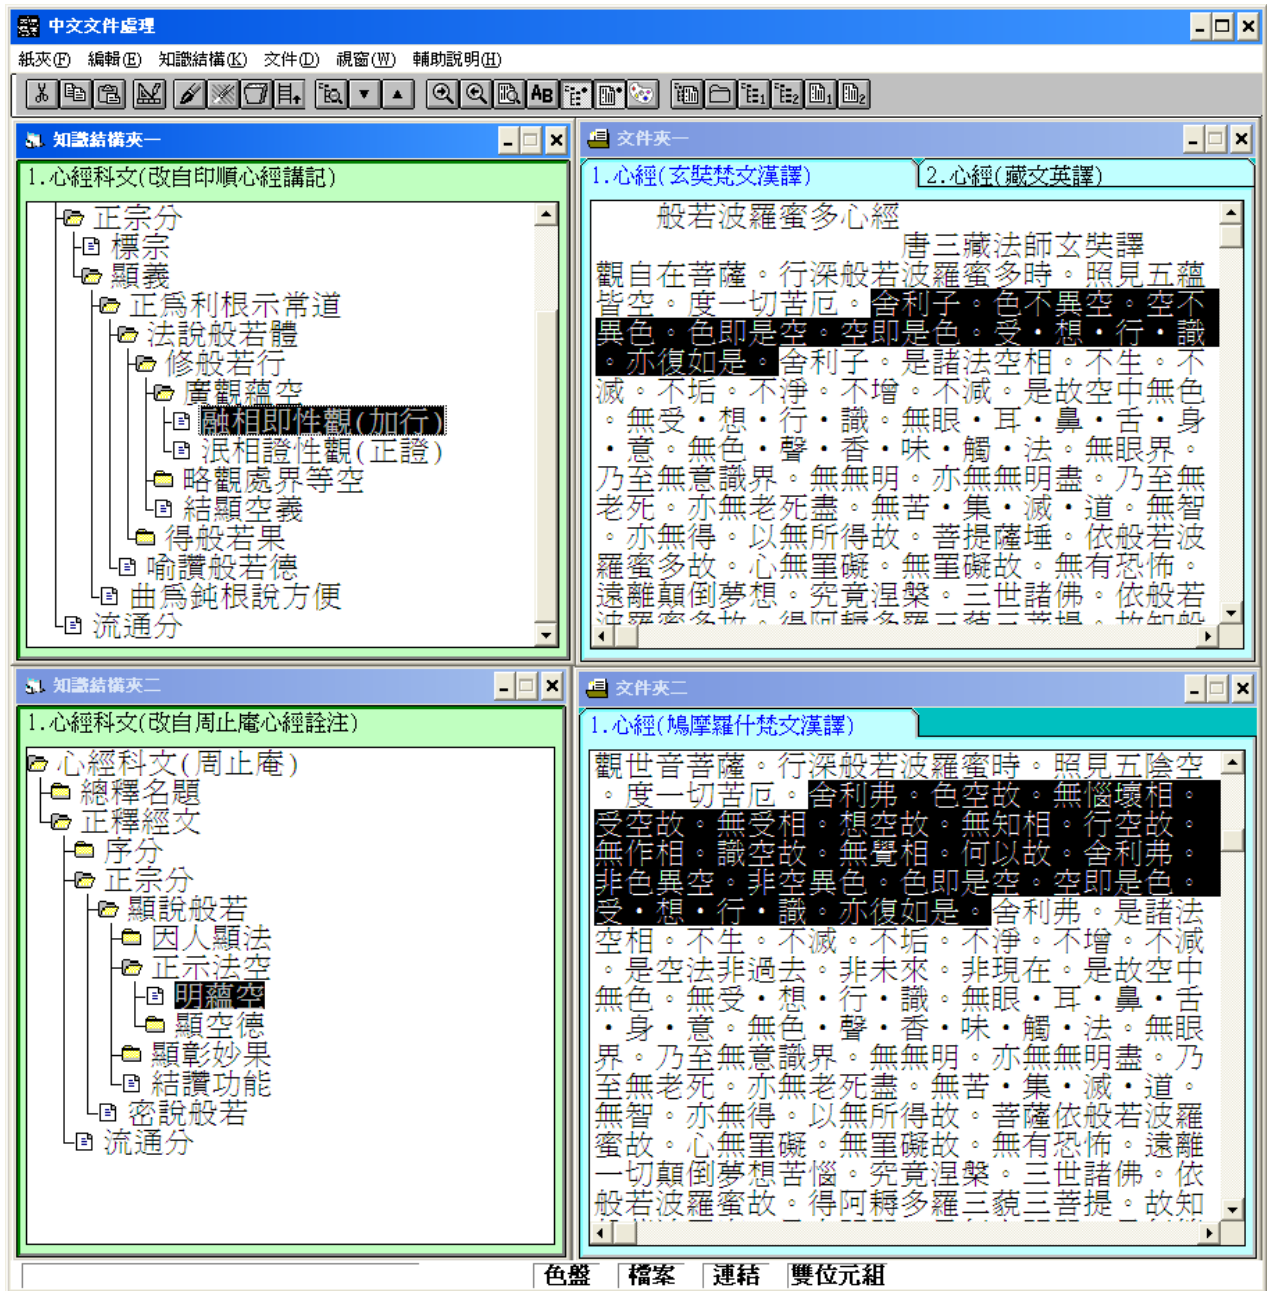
中文文件處理

紙夾(F) 編輯(E) 知識結構(K) 文件(D) 視窗(W) 輔助說明(H)

知識結構夾一

1.心經科文(改自印順心經講記)

正宗分
標宗
顯義
正為利根示常道
法說般若體
修般若行
廣觀蘊空
融相即性觀(加行)
泯相證性觀(正證)
略觀處界等空
結顯空義
得般若果
喻讚般若德
曲為鈍根說方便
流通分

文件夾一

1.心經(玄奘梵文漢譯)
2.心經(藏文英譯)

般若波羅蜜多心經
唐三藏法師玄奘譯
觀自在菩薩。行深般若波羅蜜多時。照見五蘊皆空。度一切苦厄。舍利子。色不異空。空不異色。色即是空。空即是色。受。想。行。識。亦復如是。舍利子。是諸法空相。不生。不滅。不垢。不淨。不增。不減。是故空中無色。無受。想。行。識。無眼。耳。鼻。舌。身。意。無色。聲。香。味。觸。法。無眼界。乃至無意識界。無無明。亦無無明盡。乃至無老死。亦無老死盡。無苦。集。滅。道。無智。亦無得。以無所得故。菩提薩埵。依般若波羅蜜多故。心無罣礙。無罣礙故。無有恐怖。遠離顛倒夢想。究竟涅槃。三世諸佛。依般若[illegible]

知識結構夾二

1.心經科文(改自周止庵心經詮注)

心經科文(周止庵)
總釋名題
正釋經文
序分
正宗分
顯說般若
因人顯法
正示法空
明蘊空
顯空德
顯彰妙果
結讚功能
密說般若
流通分

文件夾二

1.心經(鳩摩羅什梵文漢譯)

觀世音菩薩。行深般若波羅蜜時。照見五陰空。度一切苦厄。舍利弗。色空故。無惱壞相。受空故。無受相。想空故。無知相。行空故。無作相。識空故。無覺相。何以故。舍利弗。非色異空。非空異色。色即是空。空即是色。受。想。行。識。亦復如是。舍利弗。是諸法空相。不生。不滅。不垢。不淨。不增。不減。是空法非過去。非未來。非現在。是故空中無色。無受。想。行。識。無眼。耳。鼻。舌。身。意。無色。聲。香。味。觸。法。無眼界。乃至無意識界。無無明。亦無無明盡。乃至無老死。亦無老死盡。無苦。集。滅。道。無智。亦無得。以無所得故。菩薩依般若波羅蜜故。心無罣礙。無罣礙故。無有恐怖。遠離一切顛倒夢想苦惱。究竟涅槃。三世諸佛。依般若波羅蜜故。得阿耨多羅三藐三菩提。故知

色盤 檔案 連結 雙位元組